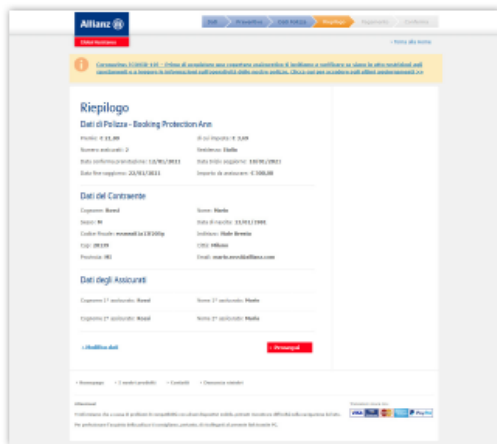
Allianz

Global Assistance

Dati | Preventivo | Dati Polizza | Riepilogo | Pagamento | Conferma

‹ Torna alla Home

Coronavirus (COVID-19) – Prima di acquistare una copertura assicurativa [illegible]

Riepilogo

Dati di Polizza - Booking Protection Ann

Premio: € 21,00

di cui imposte: € 3,69

Numero assicurati: 2

Residenza: Italia

Data conferma prenotazione: 12/05/2021

Data inizio soggiorno: 18/05/2021

Data fine soggiorno: 25/05/2021

Importo da assicurare: € 700,00

Dati del Contraente

Cognome: Rossi

Nome: Mario

Sesso: M

Data di nascita: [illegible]

Codice Fiscale: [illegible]

Indirizzo: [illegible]

Cap: 20159

Città: Milano

Provincia: MI

Email: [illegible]

Dati degli Assicurati

Cognome 1° assicurato: Rossi

Nome 1° assicurato: Mario

Cognome 2° assicurato: Rossi

Nome 2° assicurato: Maria

‹ Modifica dati

Prosegui ›

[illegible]

VISA PayPal